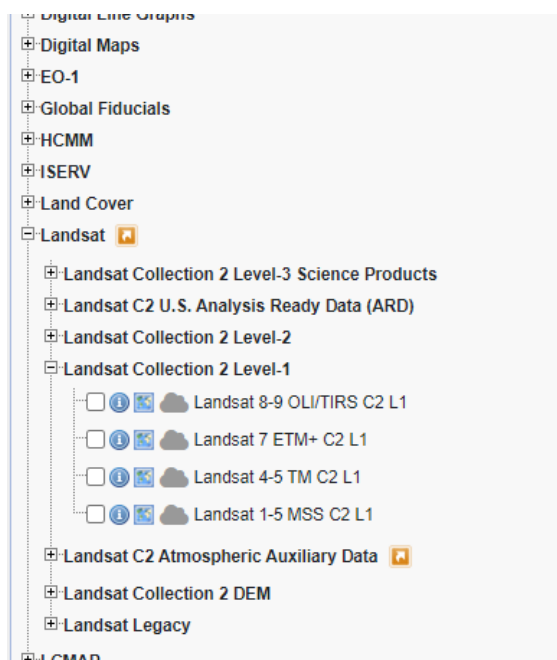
Digital Line Graphs
Digital Maps
EO-1
Global Fiducials
HCMM
ISERV
Land Cover
Landsat
Landsat Collection 2 Level-3 Science Products
Landsat C2 U.S. Analysis Ready Data (ARD)
Landsat Collection 2 Level-2
Landsat Collection 2 Level-1
Landsat 8-9 OLI/TIRS C2 L1
Landsat 7 ETM+ C2 L1
Landsat 4-5 TM C2 L1
Landsat 1-5 MSS C2 L1
Landsat C2 Atmospheric Auxiliary Data
Landsat Collection 2 DEM
Landsat Legacy
LCMAP